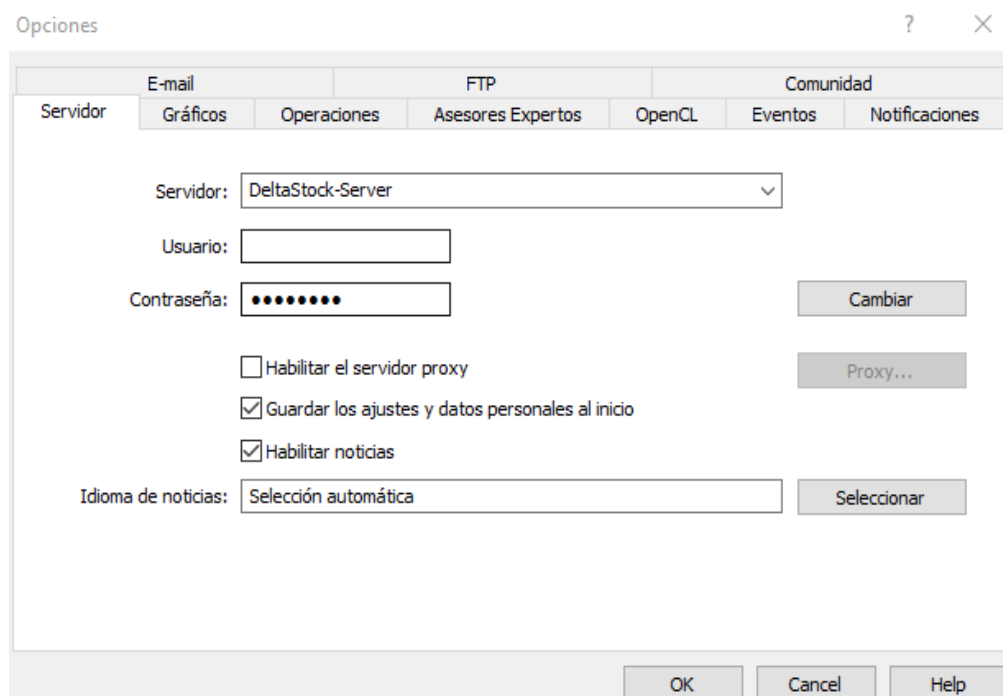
Opciones

?

E-mail
FTP
Comunidad
Servidor
Gráficos
Operaciones
Asesores Expertos
OpenCL
Eventos
Notificaciones

Servidor: DeltaStock-Server

Usuario:

Contraseña: ••••••••

Cambiar

Habilitar el servidor proxy

Proxy...

Guardar los ajustes y datos personales al inicio

Habilitar noticias

Idioma de noticias: Selección automática

Seleccionar

OK
Cancel
Help